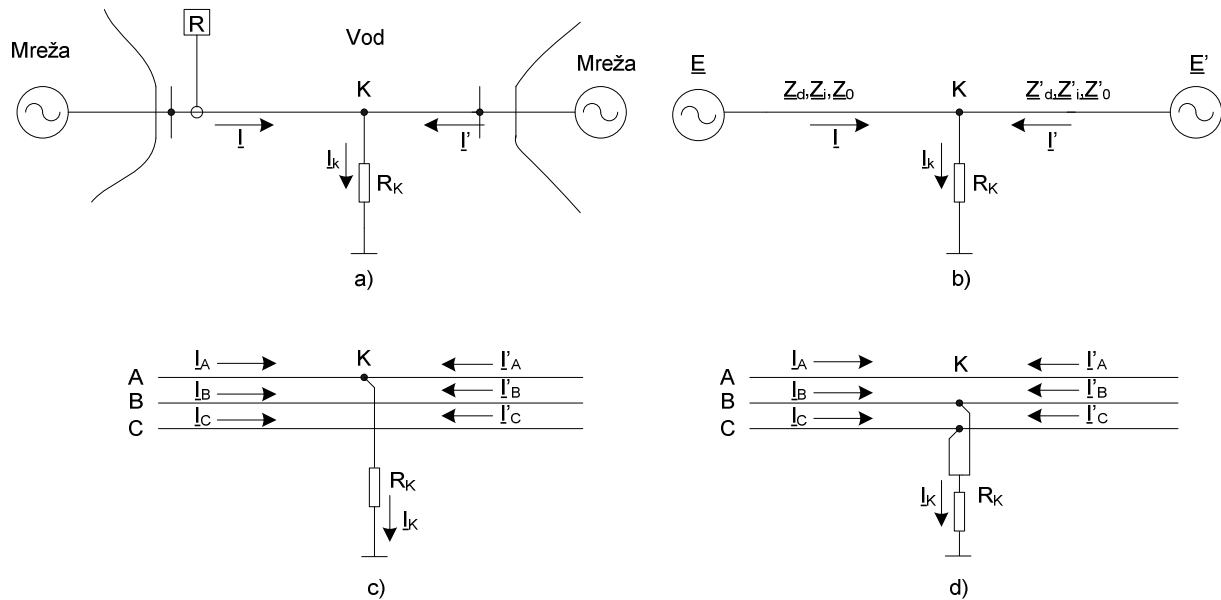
Mreža

R

Vod

K

Mreža

$\underline{I}$

$\underline{I}'$

$\underline{I}_k$

$R_K$

a)

$\underline{E}$

$\underline{Z}_d, \underline{Z}_i, \underline{Z}_0$

K

$\underline{Z}'_d, \underline{Z}'_i, \underline{Z}'_0$

$\underline{E}'$

$\underline{I}$

$\underline{I}'$

$\underline{I}_k$

$R_K$

b)

A

B

C

$\underline{I}_A$

$\underline{I}_B$

$\underline{I}_C$

K

$\underline{I}'_A$

$\underline{I}'_B$

$\underline{I}'_C$

$R_K$

$\underline{I}_K$

c)

A

B

C

$\underline{I}_A$

$\underline{I}_B$

$\underline{I}_C$

K

$\underline{I}'_A$

$\underline{I}'_B$

$\underline{I}'_C$

$\underline{I}_K$

$R_K$

d)